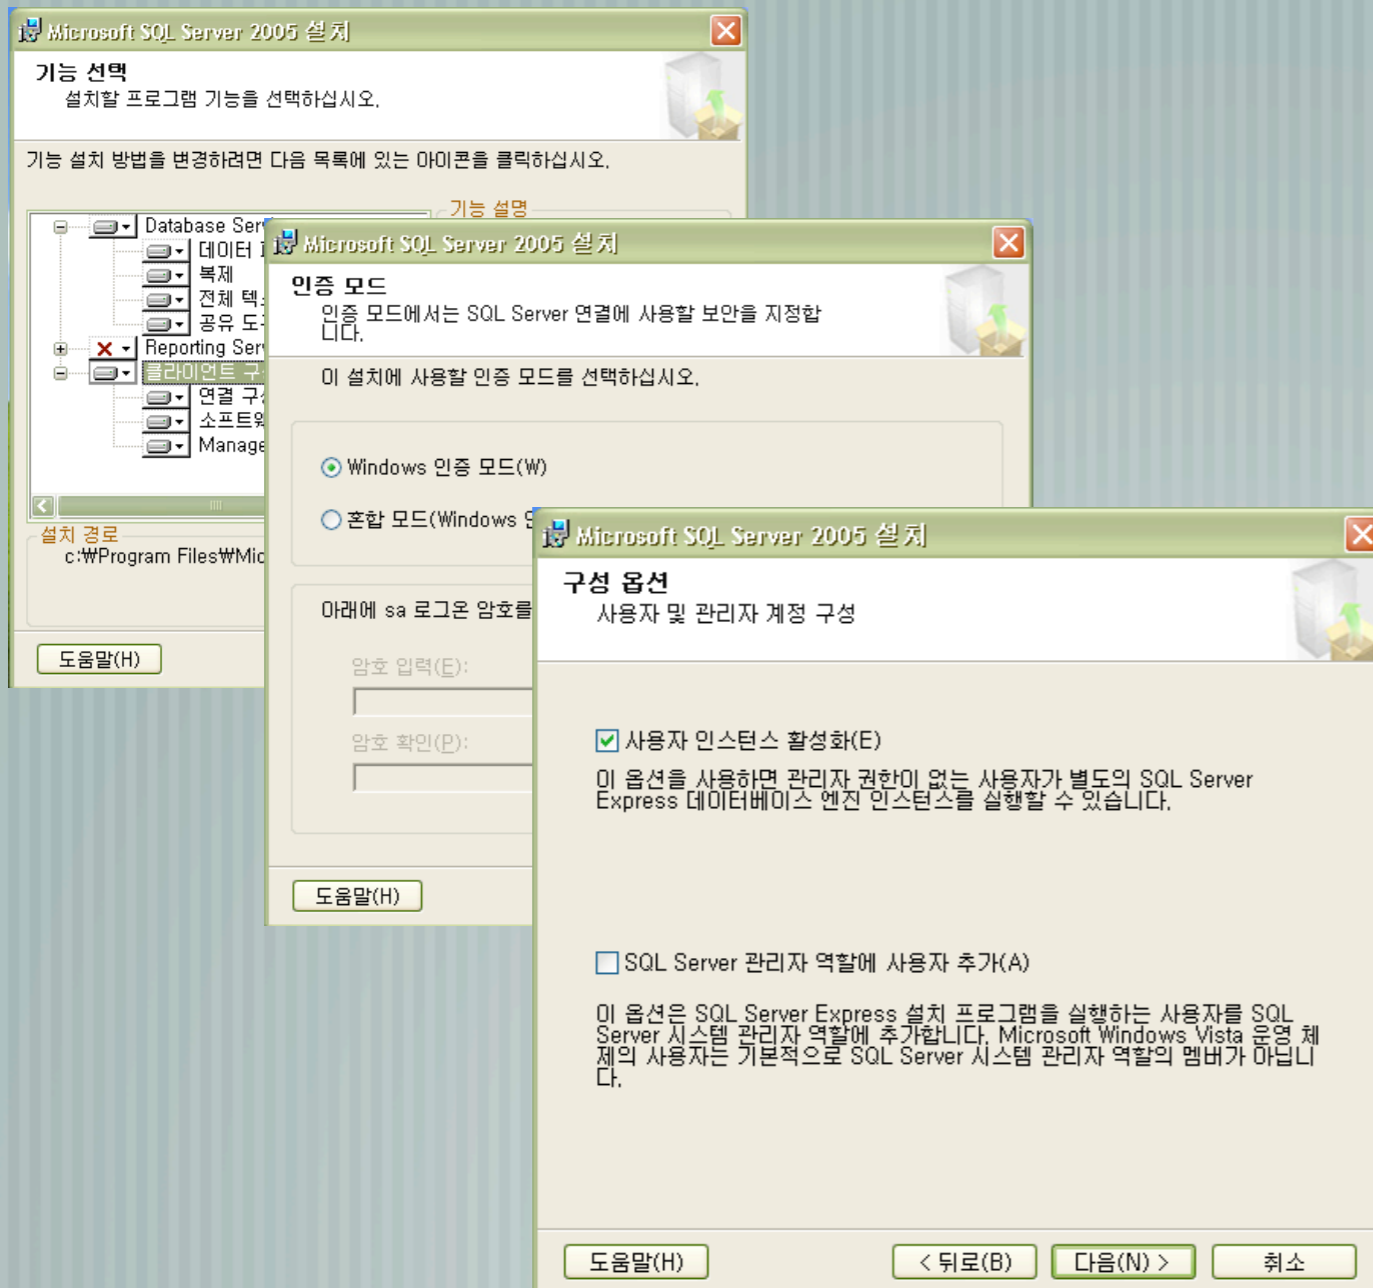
Microsoft SQL Server 2005 설치

기능 선택
설치할 프로그램 기능을 선택하십시오.

기능 설치 방법을 변경하려면 다음 목록에 있는 아이콘을 클릭하십시오.

Database Ser
데이터 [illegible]
복제
전체 텍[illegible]
공유 도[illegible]
Reporting Ser
클라이언트 구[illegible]
연결 구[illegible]
소프트웨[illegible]
Manage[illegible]

기능 설명

설치 경로
c:₩Program Files₩Mic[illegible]

도움말(H)

Microsoft SQL Server 2005 설치

인증 모드
인증 모드에서는 SQL Server 연결에 사용할 보안을 지정합니다.

이 설치에 사용할 인증 모드를 선택하십시오.

Windows 인증 모드(W)

혼합 모드(Windows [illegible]

아래에 sa 로그온 암호를 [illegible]

암호 입력(E):

암호 확인(P):

도움말(H)

Microsoft SQL Server 2005 설치

구성 옵션
사용자 및 관리자 계정 구성

사용자 인스턴스 활성화(E)

이 옵션을 사용하면 관리자 권한이 없는 사용자가 별도의 SQL Server Express 데이터베이스 엔진 인스턴스를 실행할 수 있습니다.

SQL Server 관리자 역할에 사용자 추가(A)

이 옵션은 SQL Server Express 설치 프로그램을 실행하는 사용자를 SQL Server 시스템 관리자 역할에 추가합니다. Microsoft Windows Vista 운영 체제의 사용자는 기본적으로 SQL Server 시스템 관리자 역할의 멤버가 아닙니다.

도움말(H) < 뒤로(B) 다음(N) > 취소